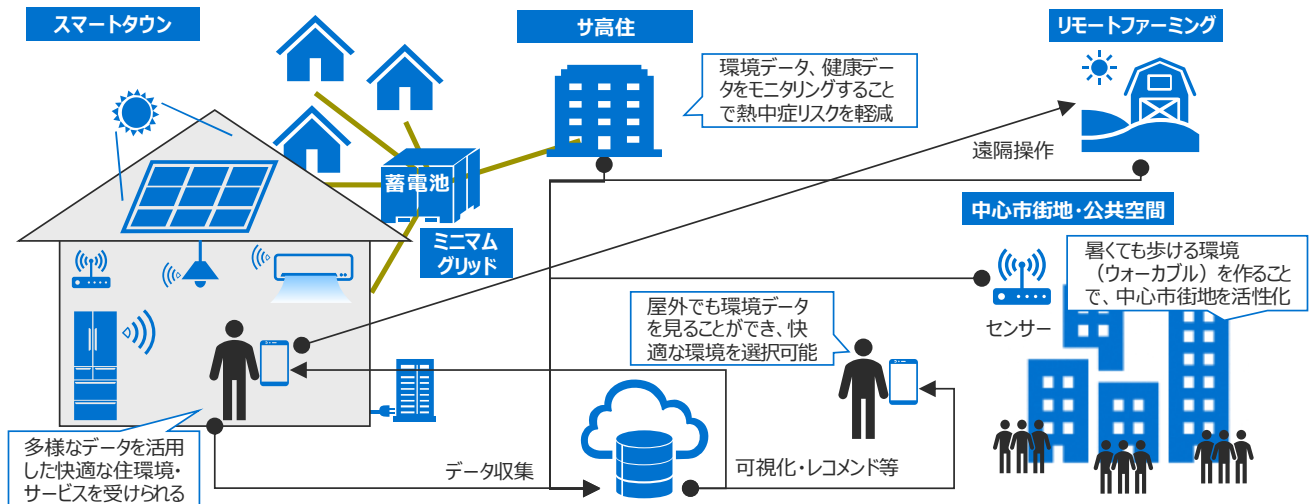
スマートタウン

サ高住

リモートファーミング

環境データ、健康データをモニタリングすることで熱中症リスクを軽減

蓄電池

ミニマムグリッド

遠隔操作

中心市街地・公共空間

暑くても歩ける環境（ウォーカブル）を作ることで、中心市街地を活性化

センサー

屋外でも環境データを見ることができ、快適な環境を選択可能

多様なデータを活用した快適な住環境・サービスを受けられる

データ収集

可視化・レコメンド等